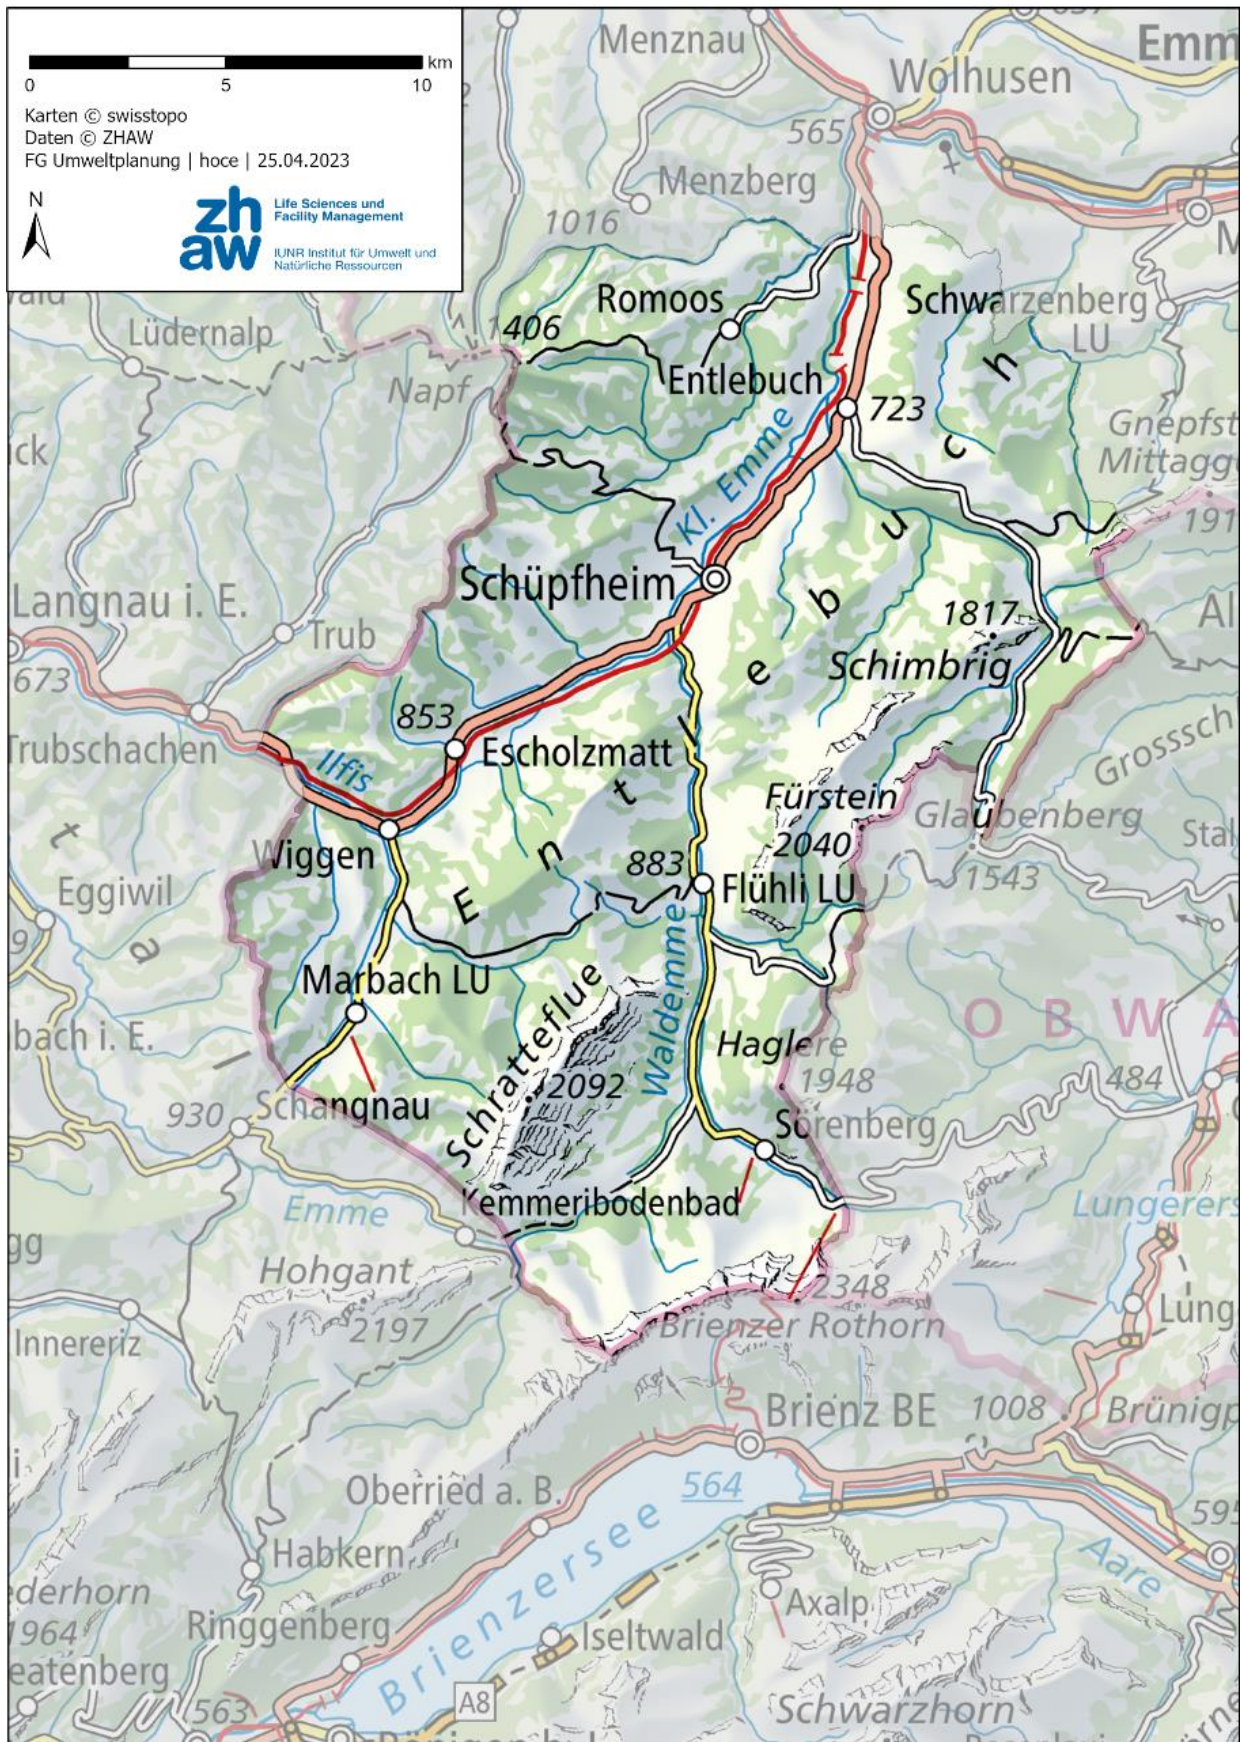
km
0 5 10
Karten © swisstopo
Daten © ZHAW
FG Umweltplanung | hoce | 25.04.2023
N
zh aw
Life Sciences und Facility Management
IUNR Institut für Umwelt und Natürliche Ressourcen

Menznau
Emm
Wolhusen
565
Menzberg
1016
Romoos
Schwarzenberg LU
1406
Lüdernalp
Napf
Entlebuch
723
Gnepfst
Mittagg
Kl. Emme
191
Schüpfheim
Langnau i. E.
Trub
1817
Schimbrig
673
853
Escholzmatt
Trubschachen
Ilfis
Fürstein
2040
Glaubenberg
Wiggen
883
Flühli LU
1543
Eggiwil
Entlebuch
Marbach LU
OBWA
Schratteflue
Waldemme
Haglere
1948
484
930
Schangnau
2092
Sörenberg
Emme
Kemmeribodenbad
Lungerers
Hohgant
2348
2197
Brienzer Rothorn
Lung
Innereriz
Brienz BE
1008
Brünigp
Oberried a. B.
564
Brienzersee
Habkern
Aare
ederhorn
1964
Axalp
Ringgenberg
Iseltwald
eatenberg
563
A8
Schwarzhorn
Grosssch
Stal